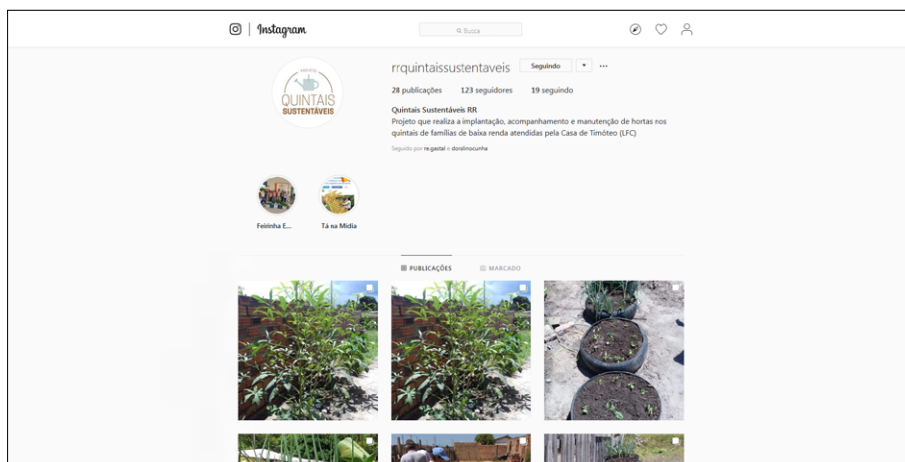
Instagram

Busca

PROJETO
QUINTAIS
SUSTENTÁVEIS

rrquintaissustentaveis Seguindo ▾ ···

28 publicações 123 seguidores 19 seguindo

Quintais Sustentáveis RR
Projeto que realiza a implantação, acompanhamento e manutenção de hortas nos quintais de famílias de baixa renda atendidas pela Casa de Timóteo (LFC)

Seguido por re.gastal e dorelinocunha

Feirinha E...

Tá na Mídia

PUBLICAÇÕES MARCADO